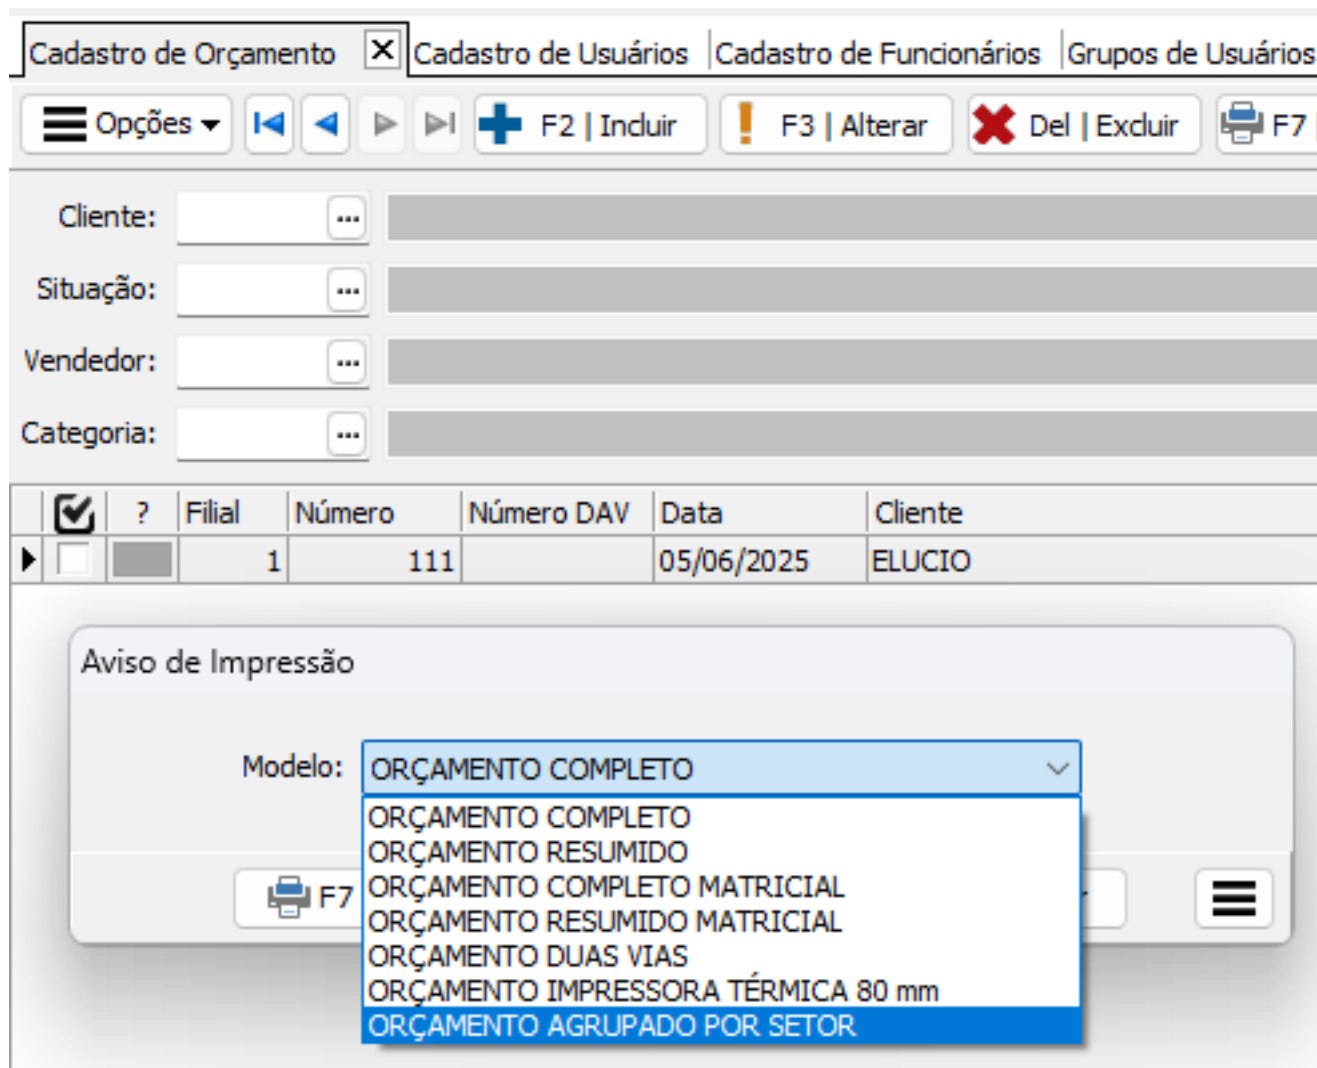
Cadastro de Orçamento ☒ Cadastro de Usuários Cadastro de Funcionários Grupos de Usuários

Opções F2 | Incluir F3 | Alterar Del | Excluir F7

Cliente: ...
Situação: ...
Vendedor: ...
Categoria: ...

| | ? | Filial | Número | Número DAV | Data | Cliente |
|---|---|---|---|---|---|---|
| | | 1 | 111 | | 05/06/2025 | ELUCIO |

Aviso de Impressão

Modelo: ORÇAMENTO COMPLETO

ORÇAMENTO COMPLETO
ORÇAMENTO RESUMIDO
ORÇAMENTO COMPLETO MATRICIAL
ORÇAMENTO RESUMIDO MATRICIAL
ORÇAMENTO DUAS VIAS
ORÇAMENTO IMPRESSORA TÉRMICA 80 mm
ORÇAMENTO AGRUPADO POR SETOR

F7